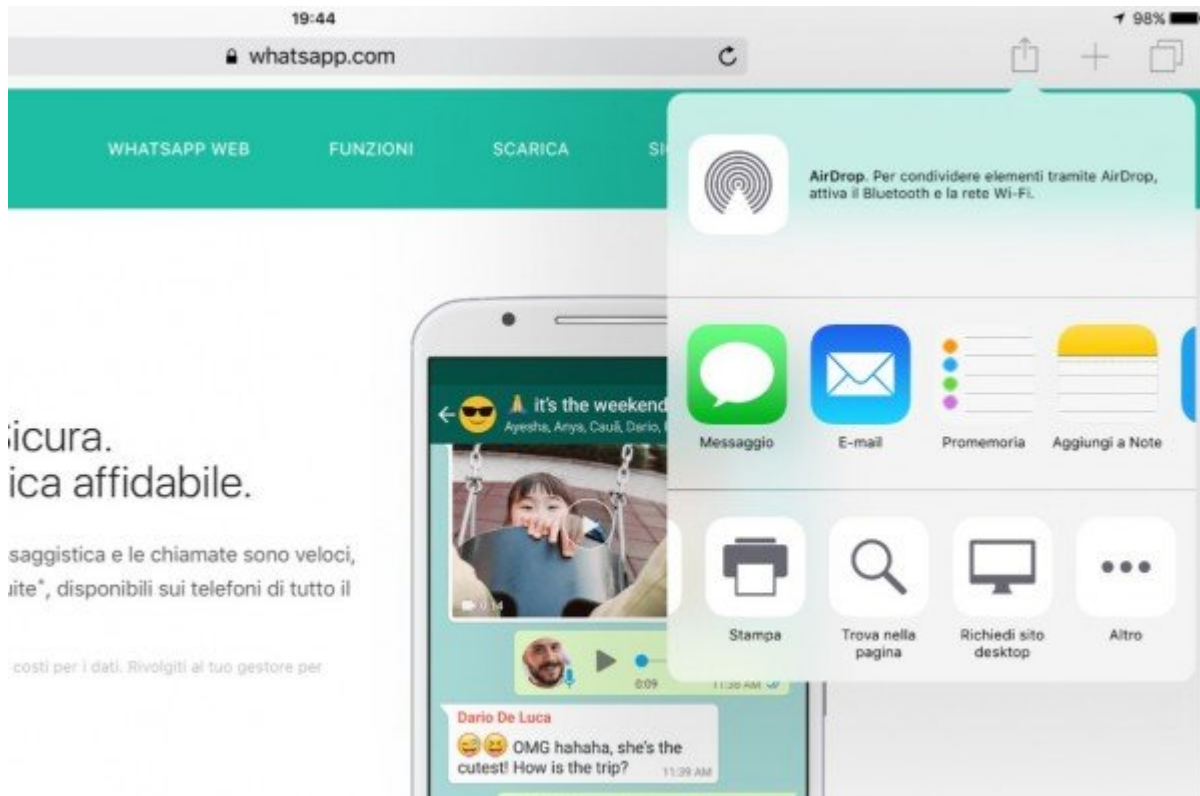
19:44
98%
whatsapp.com

WHATSAPP WEB
FUNZIONI
SCARICA
SI

AirDrop. Per condividere elementi tramite AirDrop, attiva il Bluetooth e la rete Wi-Fi.

Messaggio
E-mail
Promemoria
Aggiungi a Note

Stampa
Trova nella pagina
Richiedi sito desktop
Altro

icura.
ica affidabile.

saggistica e le chiamate sono veloci, uite*, disponibili sui telefoni di tutto il

costi per i dati. Rivolgiti al tuo gestore per

it's the weekend
Ayesha, Anya, Cauã, Dario,
0:14
0:09
11:38 AM
Dario De Luca
OMG hahaha, she's the cutest! How is the trip?
11:39 AM